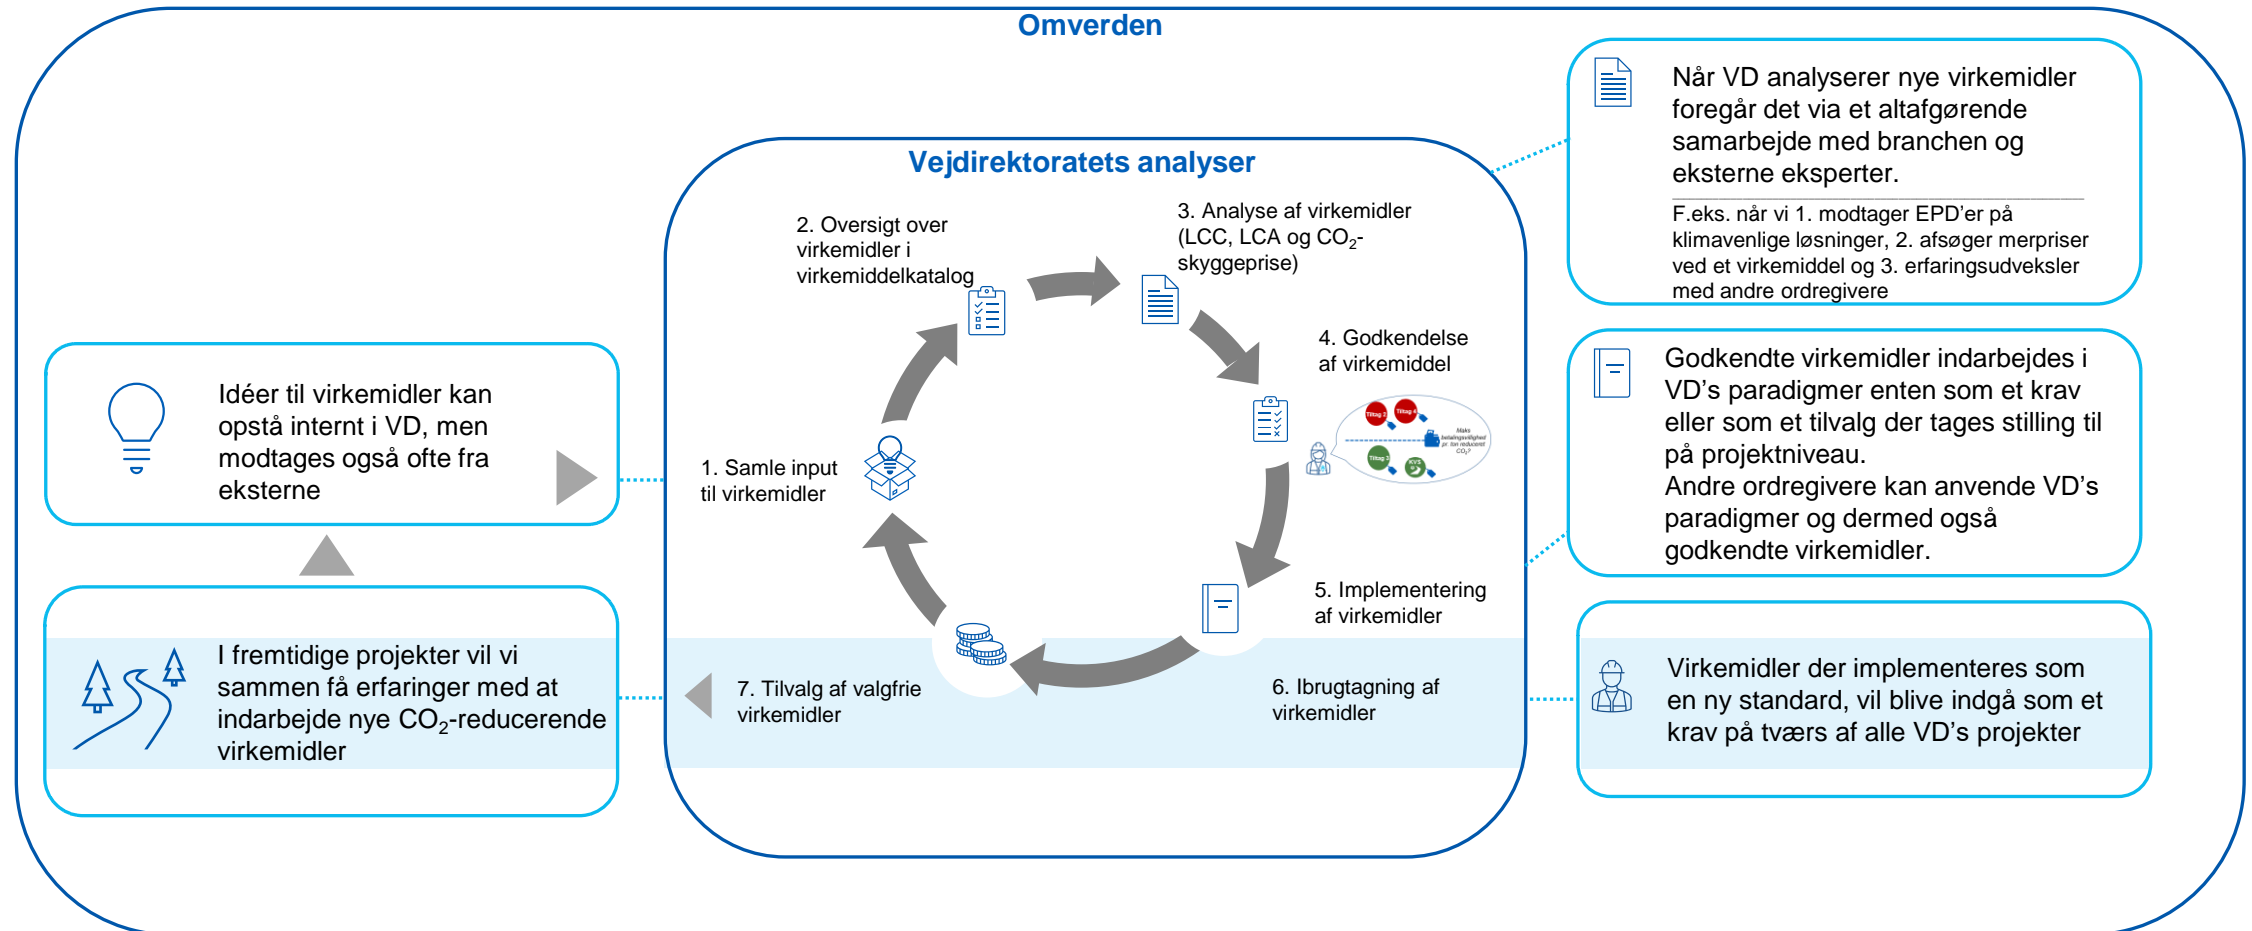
Omverden

Vejdirektoratets analyser

Når VD analyserer nye virkemidler foregår det via et altafgørende samarbejde med branchen og eksterne eksperter.

F.eks. når vi 1. modtager EPD'er på klimavenlige løsninger, 2. afsøger merpriser ved et virkemiddel og 3. erfaringsudveksler med andre ordregivere

2. Oversigt over virkemidler i virkemiddelkatalog

3. Analyse af virkemidler (LCC, LCA og $CO_2$-skyggeprise)

4. Godkendelse af virkemiddel

Tiltag 2

Tiltag 4

Maks betalingsvillighed pr. ton reduceret $CO_2$?

Tiltag 1

Tiltag 3

Idéer til virkemidler kan opstå internt i VD, men modtages også ofte fra eksterne

1. Samle input til virkemidler

Godkendte virkemidler indarbejdes i VD's paradigmer enten som et krav eller som et tilvalg der tages stilling til på projektniveau.
Andre ordregivere kan anvende VD's paradigmer og dermed også godkendte virkemidler.

5. Implementering af virkemidler

I fremtidige projekter vil vi sammen få erfaringer med at indarbejde nye $CO_2$-reducerende virkemidler

7. Tilvalg af valgfrie virkemidler

6. Ibrugtagning af virkemidler

Virkemidler der implementeres som en ny standard, vil blive indgå som et krav på tværs af alle VD's projekter